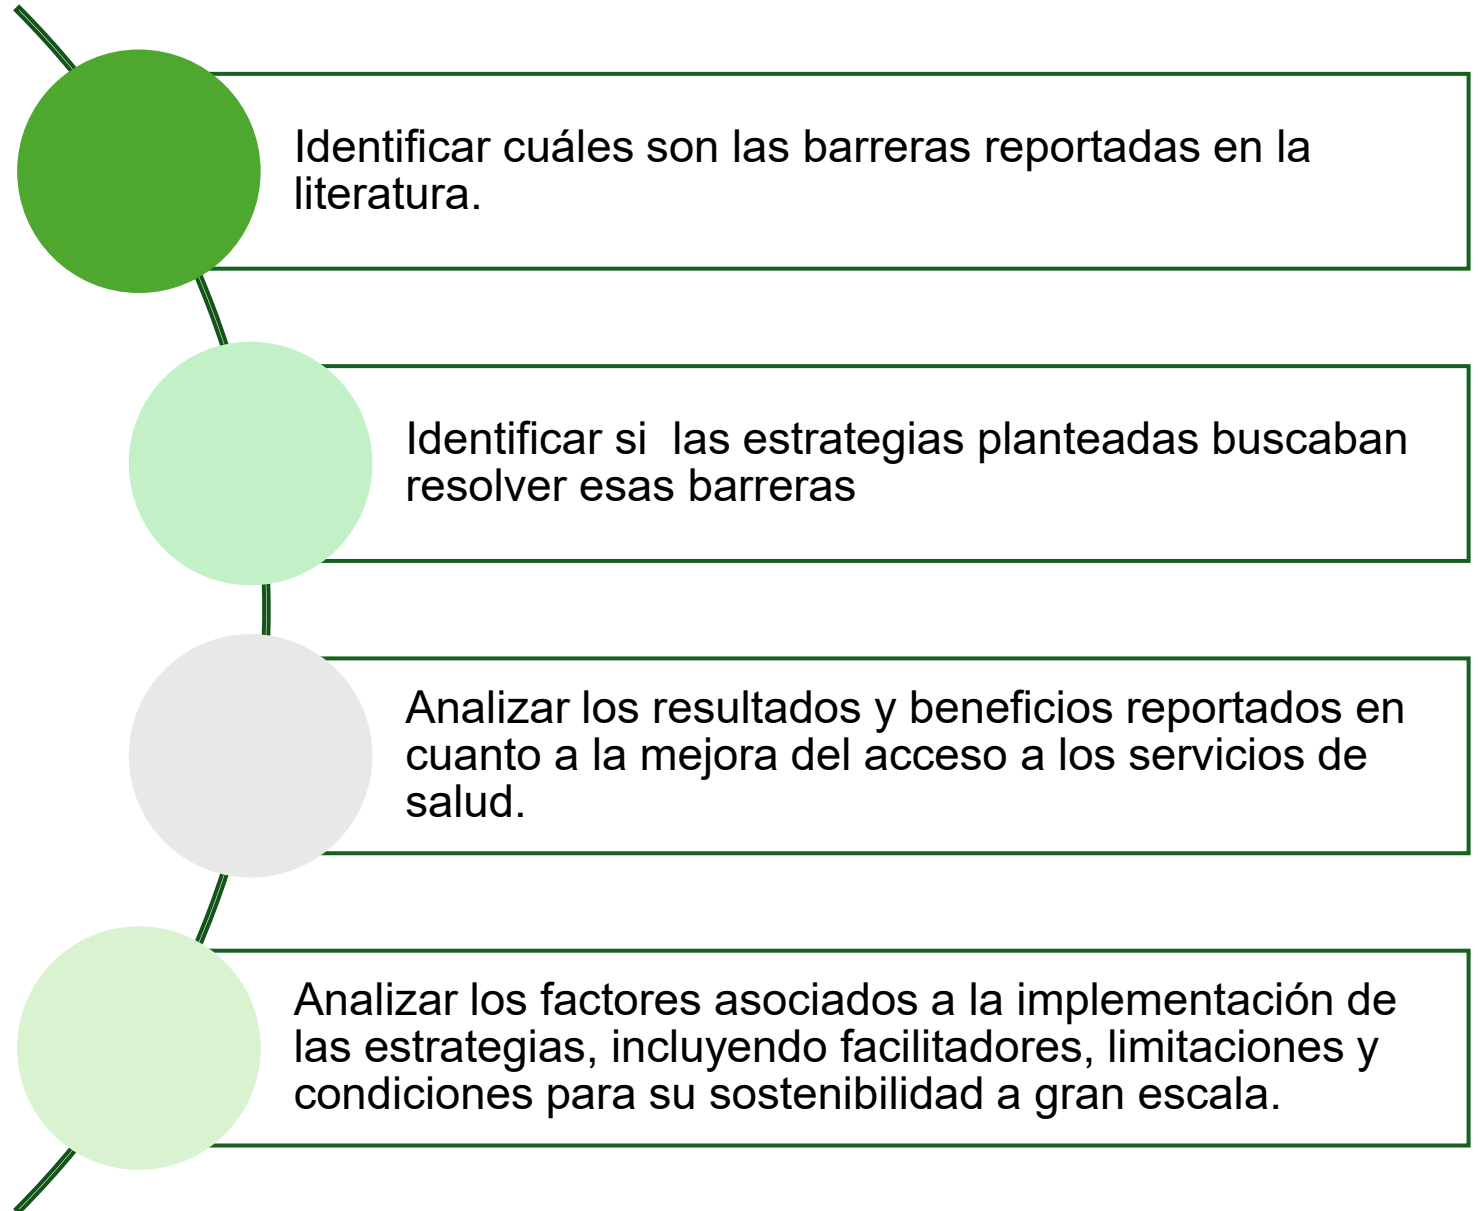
Identificar cuáles son las barreras reportadas en la literatura.

Identificar si  las estrategias planteadas buscaban resolver esas barreras

Analizar los resultados y beneficios reportados en cuanto a la mejora del acceso a los servicios de salud.

Analizar los factores asociados a la implementación de las estrategias, incluyendo facilitadores, limitaciones y condiciones para su sostenibilidad a gran escala.